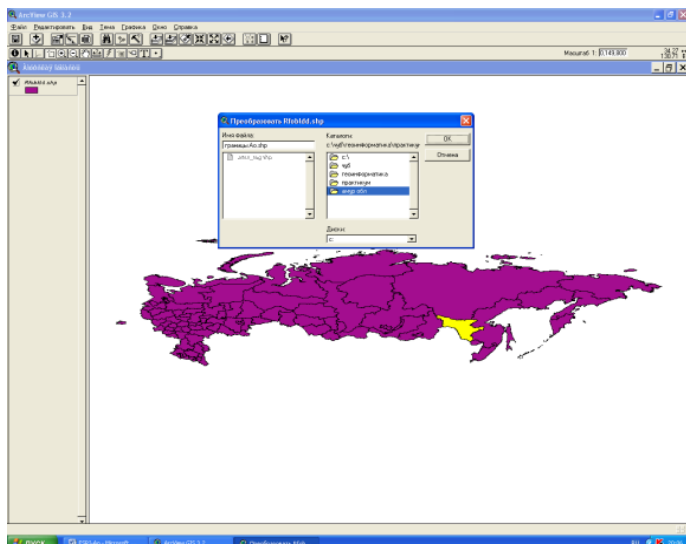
ArcView GIS 3.2

Файл Редактировать Вид Тема Графика Окно Справка

Масштаб 1: 8,149,800

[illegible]

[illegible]

Преобразовать Rfobldd.shp

Имя файла:
границыАо.shp

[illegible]

Каталоги:
c:\чуб\геоинформатика\практикум

c:\
чуб
геоинформатика
практикум
амур обл

OK

Отмена

Диски:
c:

ПУСК

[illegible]

ArcView GIS 3.2

Преобразовать Rfob

RU